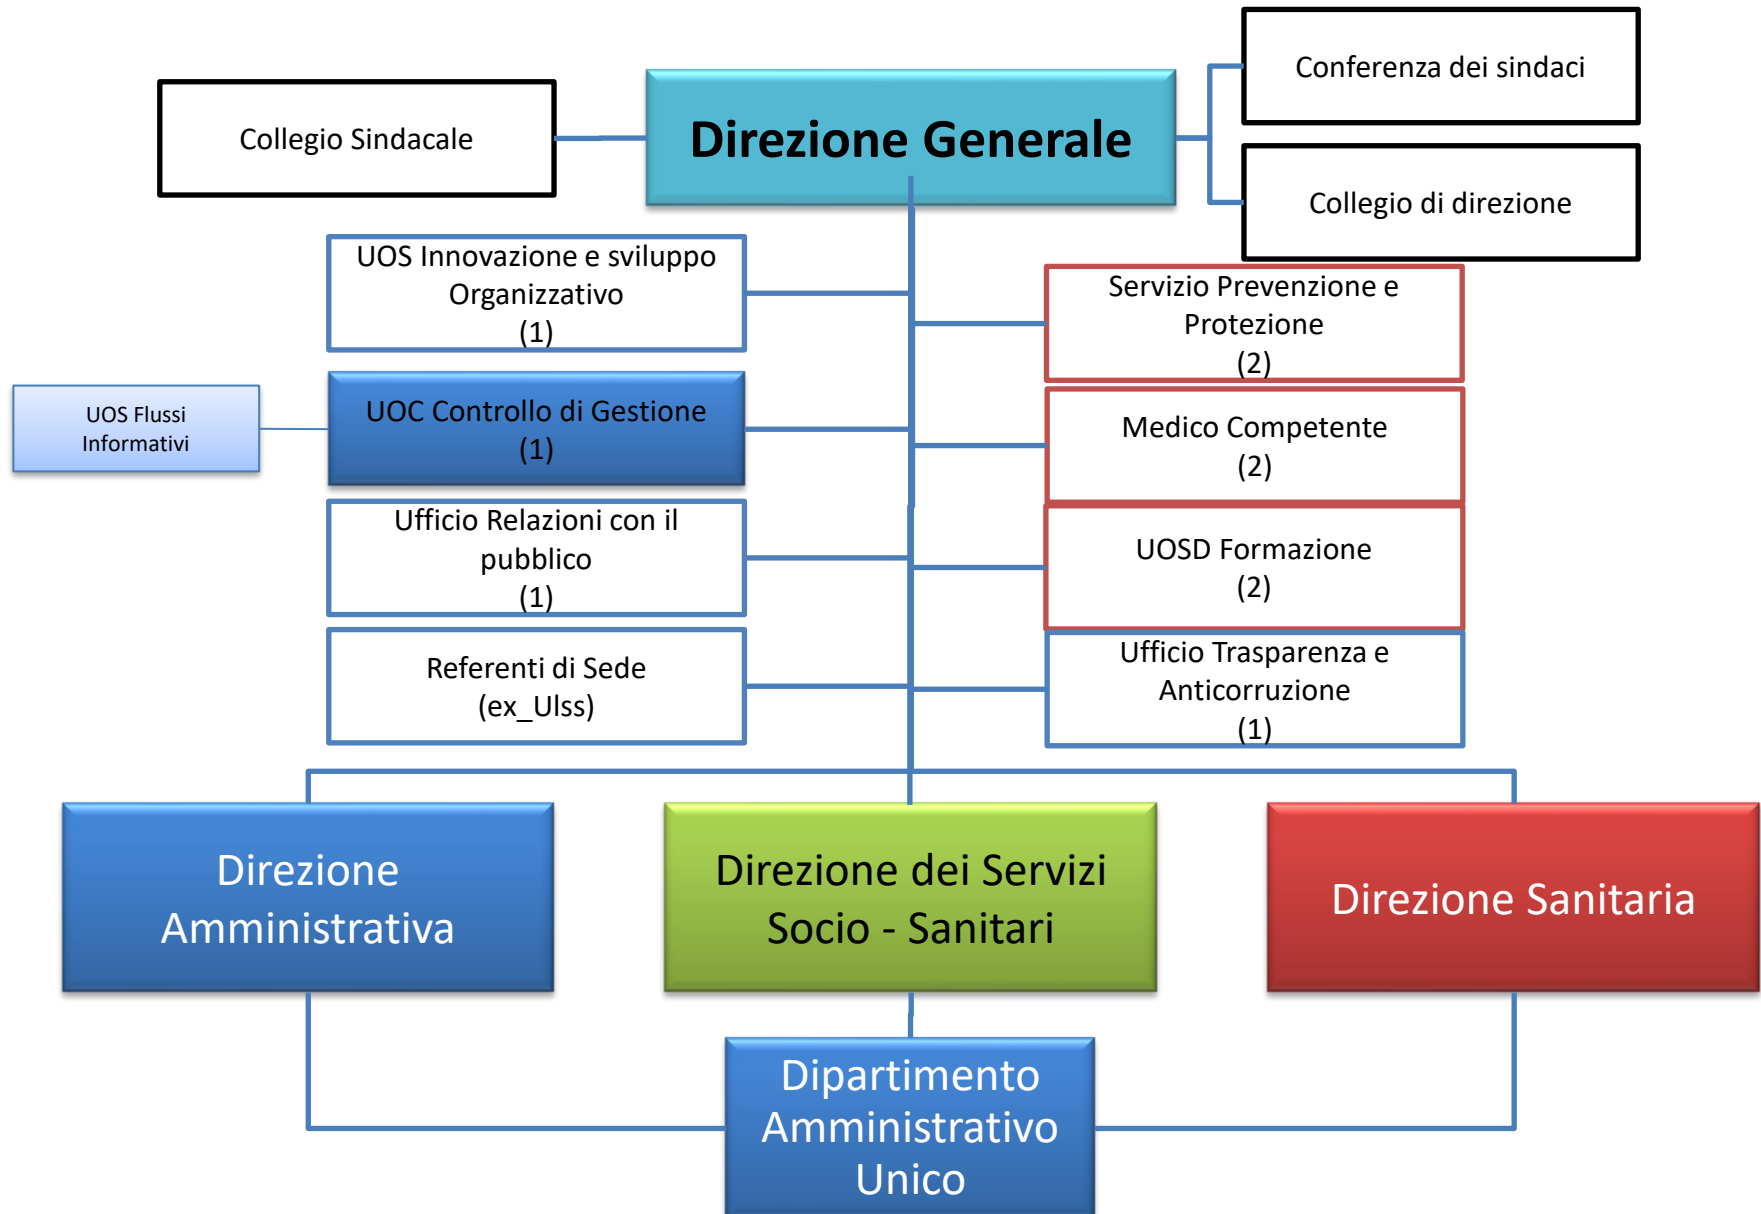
Collegio Sindacale

Direzione Generale

Conferenza dei sindaci

Collegio di direzione

UOS Innovazione e sviluppo Organizzativo
(1)

Servizio Prevenzione e Protezione
(2)

UOS Flussi Informativi

UOC Controllo di Gestione
(1)

Medico Competente
(2)

Ufficio Relazioni con il pubblico
(1)

UOSD Formazione
(2)

Referenti di Sede
(ex_Ulss)

Ufficio Trasparenza e Anticorruzione
(1)

Direzione Amministrativa

Direzione dei Servizi Socio - Sanitari

Direzione Sanitaria

Dipartimento Amministrativo Unico